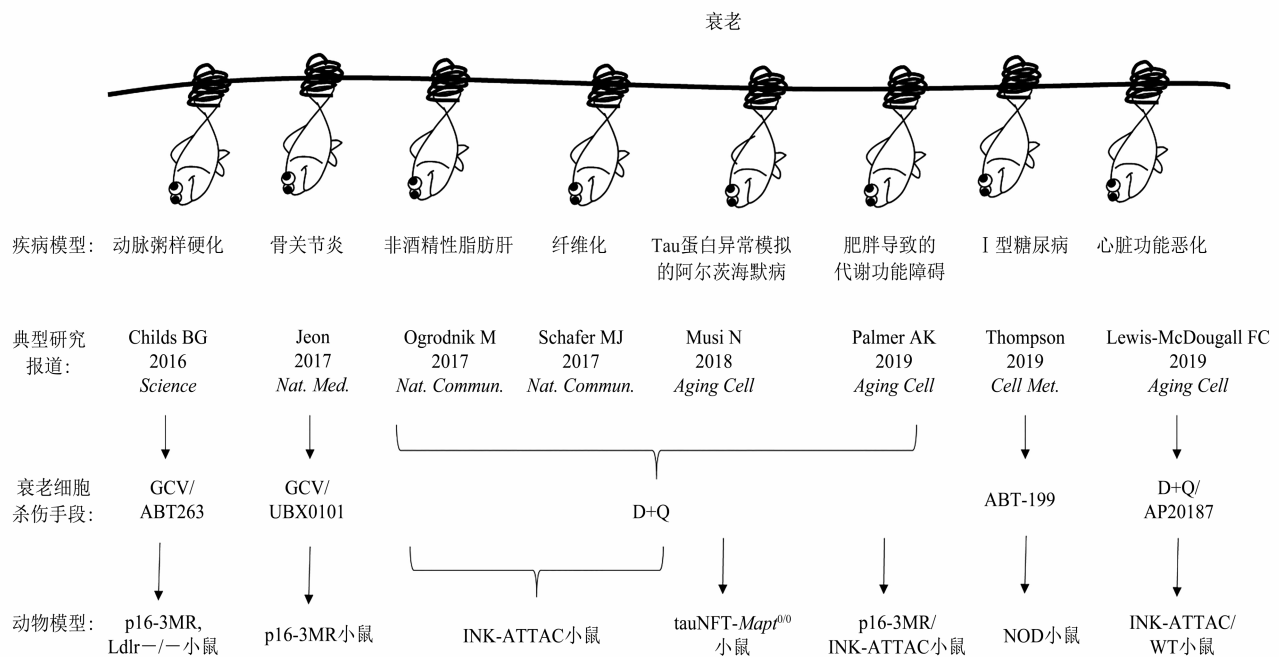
衰老

疾病模型：动脉粥样硬化　骨关节炎　非酒精性脂肪肝　纤维化　Tau蛋白异常模拟的阿尔茨海默病　肥胖导致的代谢功能障碍　Ⅰ型糖尿病　心脏功能恶化

典型研究报道：

| Childs BG 2016 *Science* | Jeon 2017 *Nat. Med.* | Ogrodnik M 2017 *Nat. Commun.* | Schafer MJ 2017 *Nat. Commun.* | Musi N 2018 *Aging Cell* | Palmer AK 2019 *Aging Cell* | Thompson 2019 *Cell Met.* | Lewis-McDougall FC 2019 *Aging Cell* |
|---|---|---|---|---|---|---|---|

衰老细胞杀伤手段：GCV/ABT263　GCV/UBX0101　D+Q　ABT-199　D+Q/AP20187

动物模型：p16-3MR, Ldlr－/－小鼠　p16-3MR小鼠　INK-ATTAC小鼠　tauNFT-*Mapt*$^{0/0}$小鼠　p16-3MR/INK-ATTAC小鼠　NOD小鼠　INK-ATTAC/WT小鼠